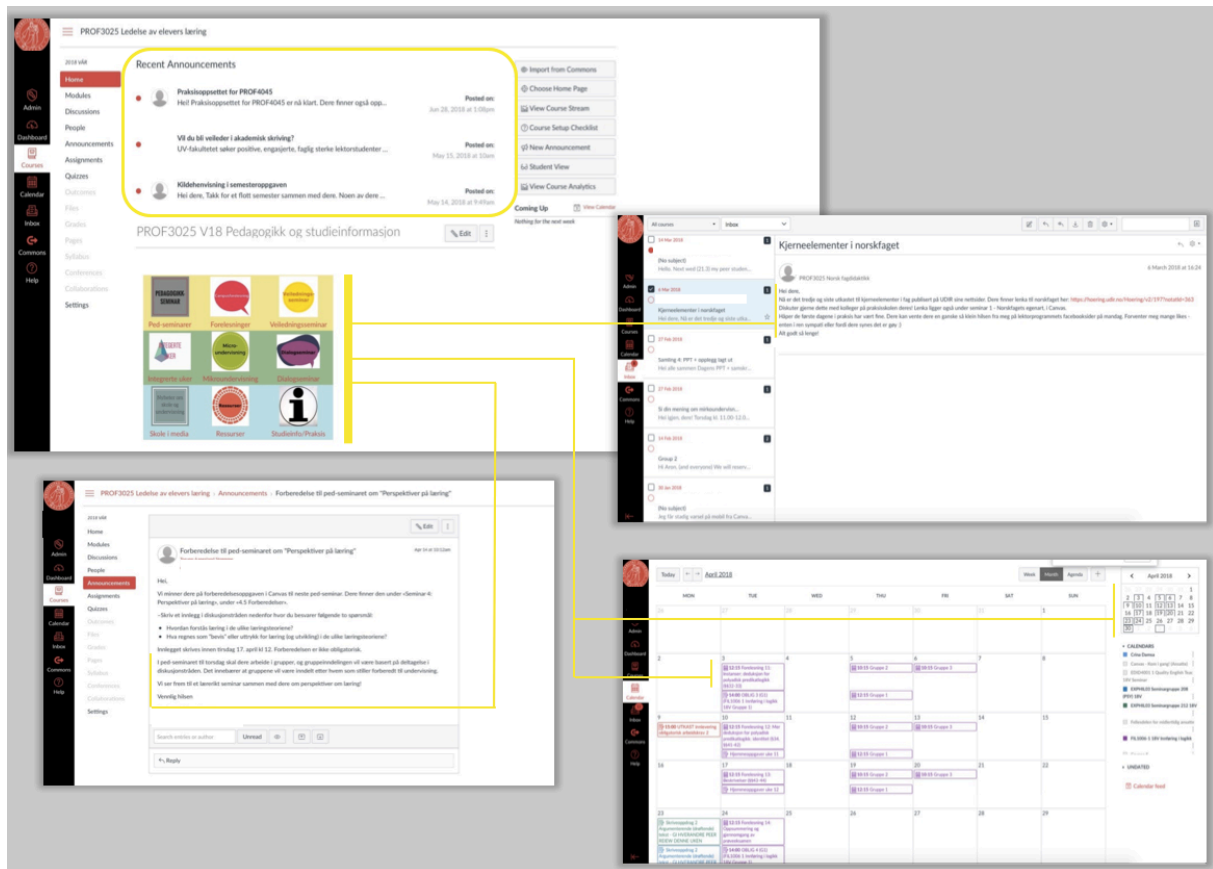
PROF3025 Ledelse av elevers læring

2018 VÅR

Home
Modules
Discussions
People
Announcements
Assignments
Quizzes
Outcomes
Files
Grades
Pages
Syllabus
Conferences
Collaborations
Settings

Admin
Dashboard
Courses
Calendar
Inbox
Commons
Help

Recent Announcements

Praksisoppsettet for PROF4045
Hei! Praksisoppsettet for PROF4045 er nå klart. Dere finner også opp...
Posted on: Jun 28, 2018 at 1:08pm

Vil du bli veileder i akademisk skriving?
UV-fakultetet søker positive, engasjerte, faglig sterke lektorstudenter ...
Posted on: May 15, 2018 at 10am

Kildehenvisning i semesteroppgaven
Hei dere, Takk for et flott semester sammen med dere. Noen av dere ...
Posted on: May 14, 2018 at 9:49am

Import from Commons
Choose Home Page
View Course Stream
Course Setup Checklist
New Announcement
Student View
View Course Analytics

Coming Up
View Calendar
Nothing for the next week

PROF3025 V18 Pedagogikk og studieinformasjon
Edit

Ped-seminarer
Forelesninger
Veiledningsseminar
Integrerte uker
Mikroundervisning
Dialogseminar
Skole i media
Ressurser
Studieinfo/Praksis

All courses
Inbox

14 Mar 2018
(No subject)
Hello. Next wed (21.3) my peer studen...

6 Mar 2018
Kjerneelementer i norskfaget
Hei dere, Nå er det tredje og siste utka...

27 Feb 2018
Samling 4: PPT + opplegg lagt ut
Hei alle sammen Dagens PPT + samråt...

27 Feb 2018
Si din mening om rekkeundervisn...
Hei igjen, dere! Torsdag kl. 11.00-12.0...

14 Feb 2018
Group 2
Hi Anon, [and everyone] We will resem...

30 Jan 2018
(No subject)
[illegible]

Kjerneelementer i norskfaget
PROF3025 Norsk fagdidaktikk
6 March 2018 at 16:24

Hei dere,
Nå er det tredje og siste utkastet til kjerneelementer i fag publisert på UDIR sine nettsider. Dere finner lenke til norskfaget her: https://hoering.udir.no/Hoering/v2/197?notatId=363
Diskuter gjerne dette med kolleger på praksisskolen deres! Lenke ligger også under seminar 1 - Norskfagets egenart, i Canvas.
Håper de første dagene i praksis har vært fine. Dere kan vente dere en gærnde så liten hilsen fra meg på lektorprogrammets facebooksider på mandag. Forventer meg mange likes - enten i ren sympati eller fordi dere synes det er gøy :)
Alt godt så lenge!

PROF3025 Ledelse av elevers læring > Announcements > Forberedelse til ped-seminaret om "Perspektiver på læring"

Forberedelse til ped-seminaret om "Perspektiver på læring"

Hei,

Vi minner dere på forberedelsesoppgaven i Canvas til neste ped-seminar. Dem finner den under «Seminar 4: Perspektiver på læring», under «4.5 Forberedelse».

- Skriv et innlegg i diskusjonstråden nedenfor hvor du besvarer følgende to spørsmål:
• Hvordan forstås læring i de ulike læringsteoriene?
• Hva regnes som "bevis" eller uttrykk for læring (og utvikling) i de ulike læringsteoriene?

Innlegget skrives innen tirsdag 17. april kl 12. Forberedelsen er ikke obligatorisk.

I ped-seminaret til torsdag skal dere arbeide i grupper, og gruppeinndelingen vil være basert på deltagelse i diskusjonstråden. Det innebærer at gruppene vil være inndelt etter hvem som stiller forberedt til undervisning.

Vi ser frem til et lærerikt seminar sammen med dere om perspektiver om læring!

Vennlig hilsen

Search entries or author
Unread
Reply

Today
April 2018
Week Month Agenda

MON TUE WED THU FRI SAT SUN

12:15 Forelesning 11
14:00 OBLIG 3
10:15 Gruppe 2
10:15 Gruppe 1
10:00 Gruppe 3
10:00 Gruppe 3
10:00 UTKAST innlevering obligatorisk arbeidskrav 2
12:15 Forelesning 12
Hjemmeoppgaver uke 11
12:15 Forelesning 13
Hjemmeoppgaver uke 12
Temaoppgave 2
12:15 Forelesning 14
14:00 OBLIG 4

April 2018

CALENDARS
UNDATED
Calendar Feed